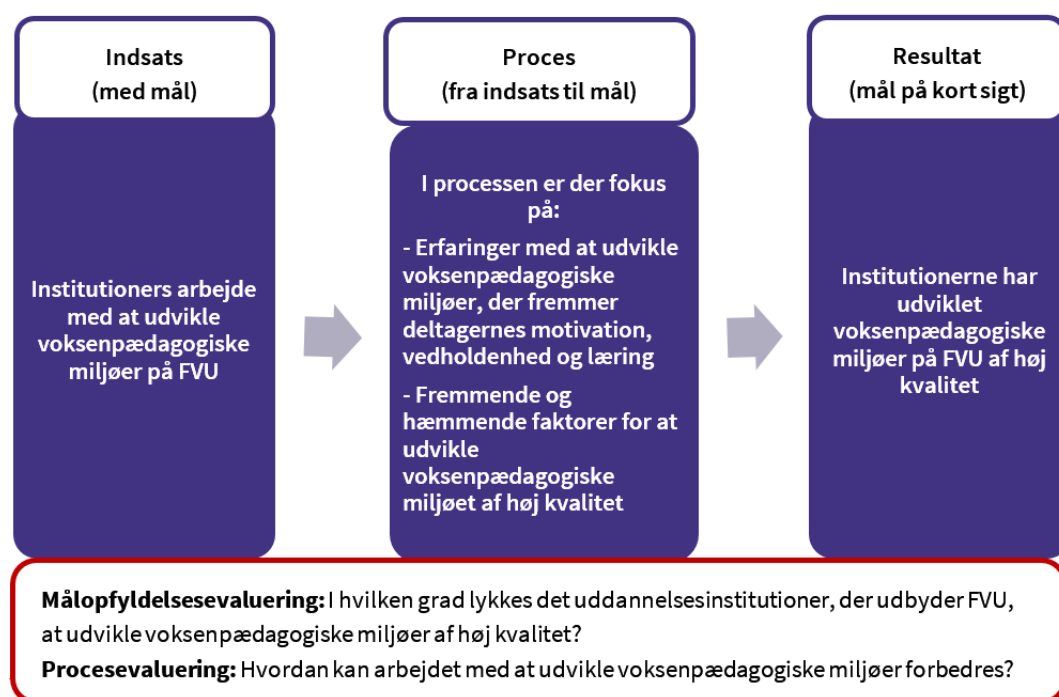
Indsats
(med mål)

Institutioners arbejde med at udvikle voksenpædagogiske miljøer på FVU

Proces
(fra indsats til mål)

I processen er der fokus på:

- Erfaringer med at udvikle voksenpædagogiske miljøer, der fremmer deltagernes motivation, vedholdenhed og læring

- Fremmende og hæmmende faktorer for at udvikle voksenpædagogiske miljøet af høj kvalitet

Resultat
(mål på kort sigt)

Institutionerne har udviklet voksenpædagogiske miljøer på FVU af høj kvalitet

**Målopfyldelsesevaluering:** I hvilken grad lykkes det uddannelsesinstitutioner, der udbyder FVU, at udvikle voksenpædagogiske miljøer af høj kvalitet?

**Procesevaluering:** Hvordan kan arbejdet med at udvikle voksenpædagogiske miljøer forbedres?